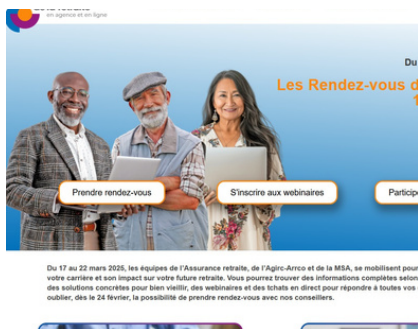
en agence et en ligne

Du

Les Rendez-vous d

1

Prendre rendez-vous

S'inscrire aux webinaires

Particip

Du 17 au 22 mars 2025, les équipes de l'Assurance retraite, de l'Agirc-Arrco et de la MSA, se mobilisent pour votre carrière et son impact sur votre future retraite. Vous pourrez trouver des informations complètes selon des solutions concrètes pour bien vieillir, des webinaires et des tchats en direct pour répondre à toutes vos oublier, dès le 24 février, la possibilité de prendre rendez-vous avec nos conseillers.